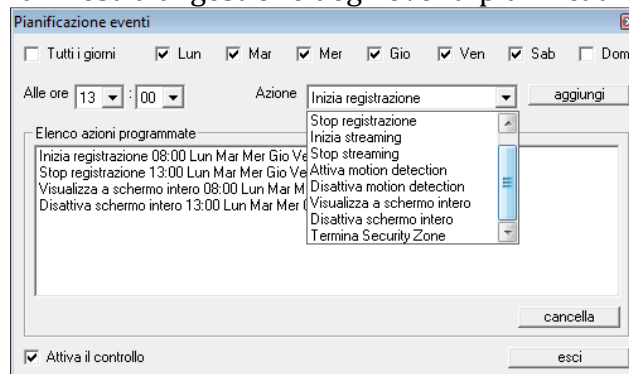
Pianificazione eventi

Tutti i giorni
Lun
Mar
Mer
Gio
Ven
Sab
Dom

Alle ore 13 : 00
Azione Inizia registrazione
aggiungi

Elenco azioni programmate

Inizia registrazione 08:00 Lun Mar Mer Gio Ve
Stop registrazione 13:00 Lun Mar Mer Gio Ve
Visualizza a schermo intero 08:00 Lun Mar M
Disattiva schermo intero 13:00 Lun Mar Mer

Stop registrazione
Inizia streaming
Stop streaming
Attiva motion detection
Disattiva motion detection
Visualizza a schermo intero
Disattiva schermo intero
Termina Security Zone

cancella

Attiva il controllo
esci